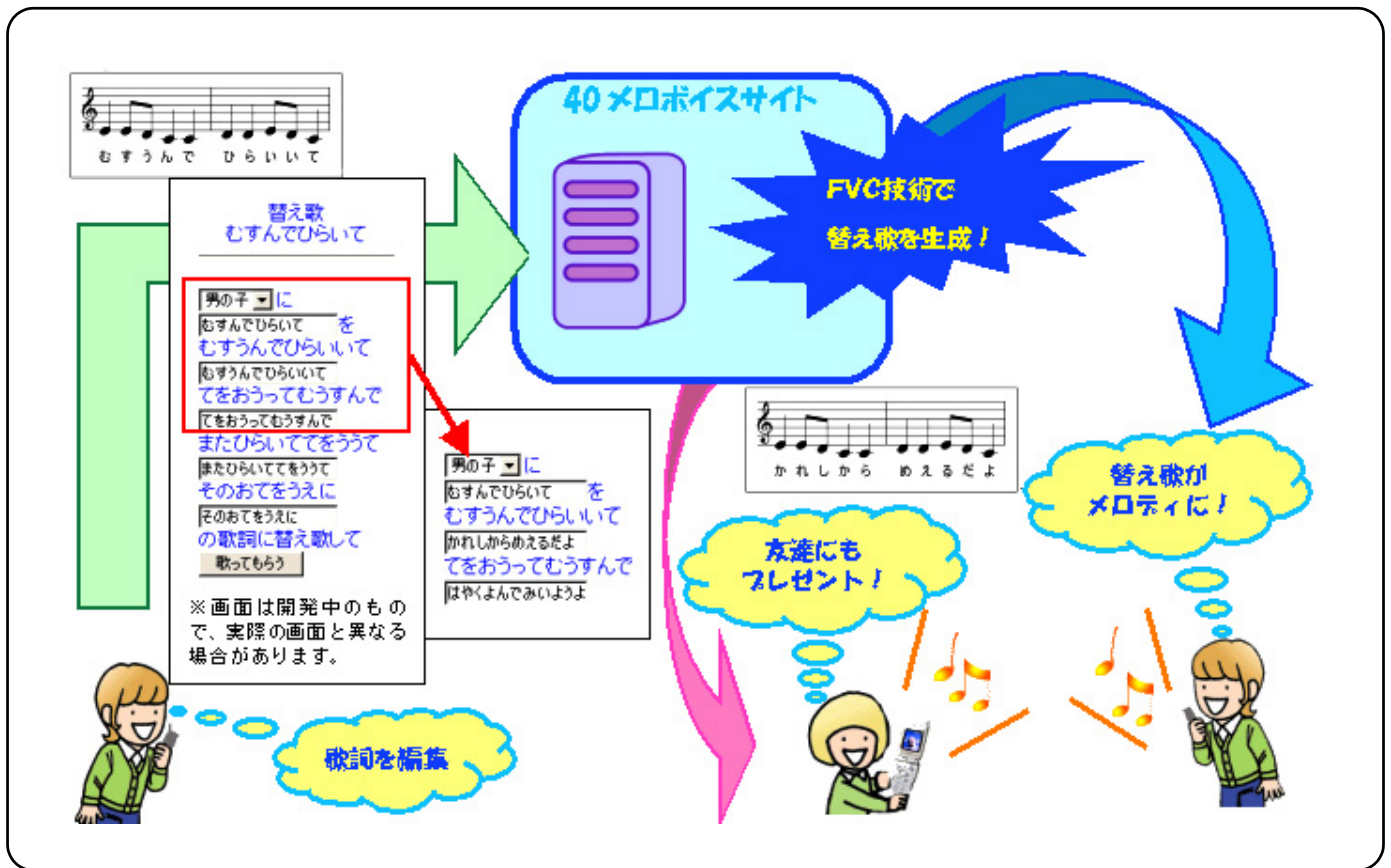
むすうんで ひらいいて

替え歌
むすんでひらいて

男の子 に
むすんでひらいて を
むすうんでひらいいて
むすうんでひらいいて
てをおうってむうすんで
てをおうってむうすんで
またひらいいててをううて
またひらいいててをううて
そのおてをうえに
そのおてをうえに
の歌詞に替え歌して
歌ってもらう

※画面は開発中のもので、実際の画面と異なる場合があります。

男の子 に
むすんでひらいて を
むすうんでひらいいて
かれしからめえるだよ
てをおうってむうすんで
はやくよんでみいようよ

40メロボイスサイト

FVC技術で
替え歌を生成！

かれしから めえるだよ

替え歌が
メロディに！

友達にも
プレゼント！

歌詞を編集